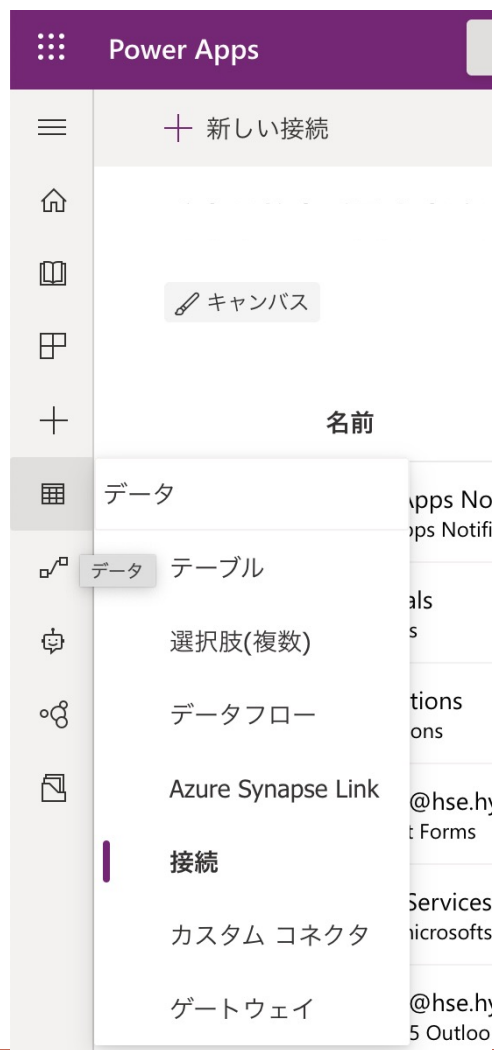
Power Apps

+ 新しい接続

キャンバス

名前

データ

データ

テーブル

選択肢(複数)

データフロー

Azure Synapse Link

接続

カスタム コネクタ

ゲートウェイ

Apps No
pps Notifi

als
s

tions
ons

@hse.hy
t Forms

Services
nicrosofts

@hse.hy
5 Outloo